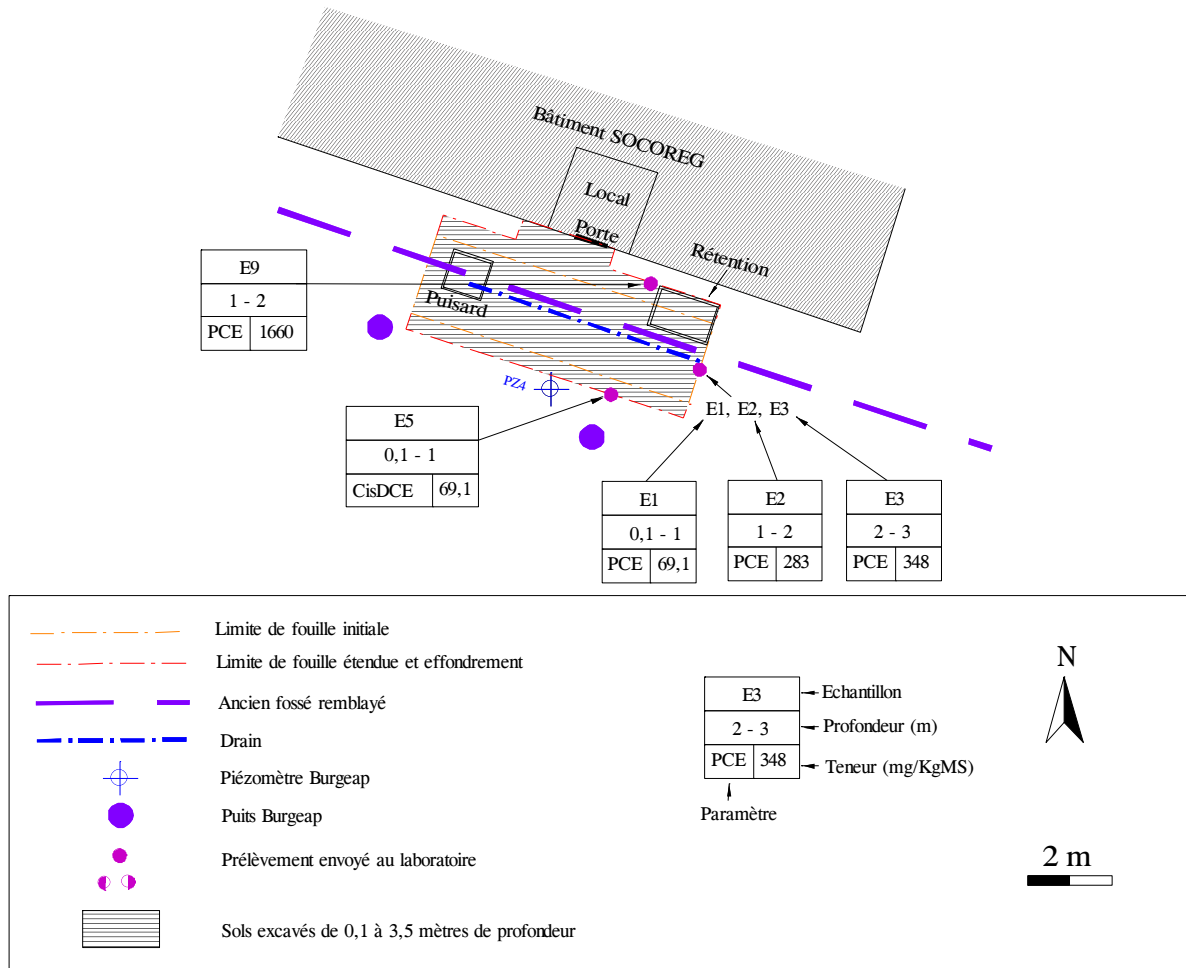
Bâtiment SOCOREG

Local

Porte

Rétention

Puisard

PZA

| E9 | |
|---|---|
| 1 - 2 | |
| PCE | 1660 |

| E5 | |
|---|---|
| 0,1 - 1 | |
| CisDCE | 69,1 |

E1, E2, E3

| E1 | |
|---|---|
| 0,1 - 1 | |
| PCE | 69,1 |

| E2 | |
|---|---|
| 1 - 2 | |
| PCE | 283 |

| E3 | |
|---|---|
| 2 - 3 | |
| PCE | 348 |

Limite de fouille initiale

Limite de fouille étendue et effondrement

Ancien fossé remblayé

Drain

Piézomètre Burgeap

Puits Burgeap

Prélèvement envoyé au laboratoire

Sols excavés de 0,1 à 3,5 mètres de profondeur

| E3 | |
|---|---|
| 2 - 3 | |
| PCE | 348 |

Echantillon

Profondeur (m)

Teneur (mg/KgMS)

Paramètre

N

2 m